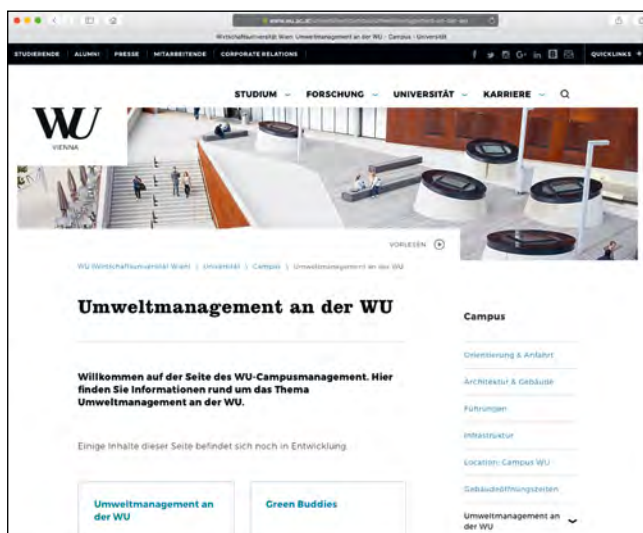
www.wu.ac.at/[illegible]

Wirtschaftsuniversität Wien: Umweltmanagement an der WU - Campus - Universität

STUDIERENDE ALUMNI PRESSE MITARBEITENDE CORPORATE RELATIONS

QUICKLINKS +

STUDIUM FORSCHUNG UNIVERSITÄT KARRIERE

WU VIENNA

VORLESEN

WU (Wirtschaftsuniversität Wien) | Universität | Campus | Umweltmanagement an der WU

Umweltmanagement an der WU

Willkommen auf der Seite des WU-Campusmanagement. Hier finden Sie Informationen rund um das Thema Umweltmanagement an der WU.

Einige Inhalte dieser Seite befindet sich noch in Entwicklung.

Umweltmanagement an der WU

Green Buddies

Campus

Orientierung & Anfahrt

Architektur & Gebäude

Führungen

Infrastruktur

Location: Campus WU

Gebäudeöffnungszeiten

Umweltmanagement an der WU